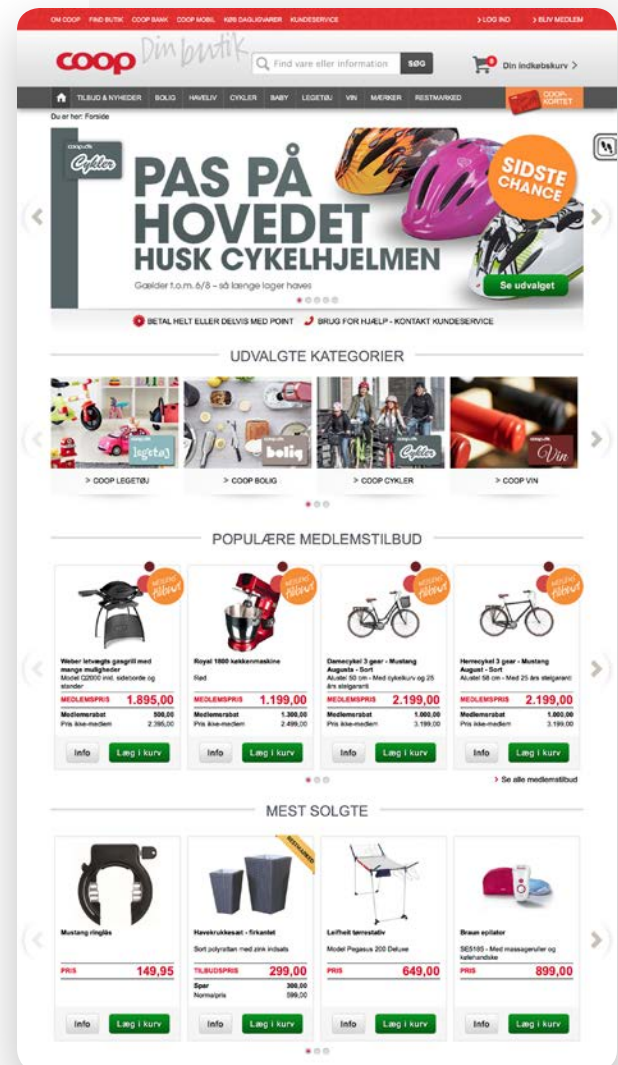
OM COOP FIND BUTIK COOP BANK COOP MOBIL KØB DAGLIGVARER KUNDESERVICE > LOG IND > BLIV MEDLEM

coop Din butik

Find vare eller information SØG

Din indkøbskurv >

TILBUD & NYHEDER BOLIG HAVELIV CYKLER BABY LEGETØJ VIN MÆRKER RESTMARKED COOP-KORTET

Du er her: Forside

Cykler

PAS PÅ HOVEDET HUSK CYKELHJELMEN

Gælder t.o.m. 6/8 – så længe lager haves

SIDSTE CHANCE

Se udvalget

BETAL HELT ELLER DELVIS MED POINT BRUG FOR HJÆLP - KONTAKT KUNDESERVICE

UDVALGTE KATEGORIER

legetøj bolig Cykler Vin

> COOP LEGETØJ > COOP BOLIG > COOP CYKLER > COOP VIN

POPULÆRE MEDLEMSTILBUD

Weber letvægts gasgrill med mange muligheder
Model Q2000 inkl. sidebords og stander
MEDLEMSPRIS 1.895,00
Medlemsrabat 500,00
Pris ikke-medlem 2.395,00
Info Læg i kurv

Royal 1000 køkkenmaskine
Rød
MEDLEMSPRIS 1.199,00
Medlemsrabat 1.300,00
Pris ikke-medlem 2.499,00
Info Læg i kurv

Damecykel 3 gear - Mustang Augusta - Sort
Alustel 50 cm - Med cykelkurv og 25 års stelgaranti
MEDLEMSPRIS 2.199,00
Medlemsrabat 1.000,00
Pris ikke-medlem 3.199,00
Info Læg i kurv

Herrecykel 3 gear - Mustang August - Sort
Alustel 58 cm - Med 25 års stelgaranti
MEDLEMSPRIS 2.199,00
Medlemsrabat 1.000,00
Pris ikke-medlem 3.199,00
Info Læg i kurv

> Se alle medlemstilbud

MEST SOLGTE

Mustang ringlås
PRIS 149,95
Info Læg i kurv

RESTMARKED
Havekrukkesæt - firkantet
Sort polyrattan med zink indsats
TILBUDSPRIS 299,00
Spar 300,00
Normalpris 599,00
Info Læg i kurv

Leifheit tørrestativ
Model Pegasus 200 Deluxe
PRIS 649,00
Info Læg i kurv

Braun epilator
SE5185 - Med massageruller og køleha ndske
PRIS 899,00
Info Læg i kurv